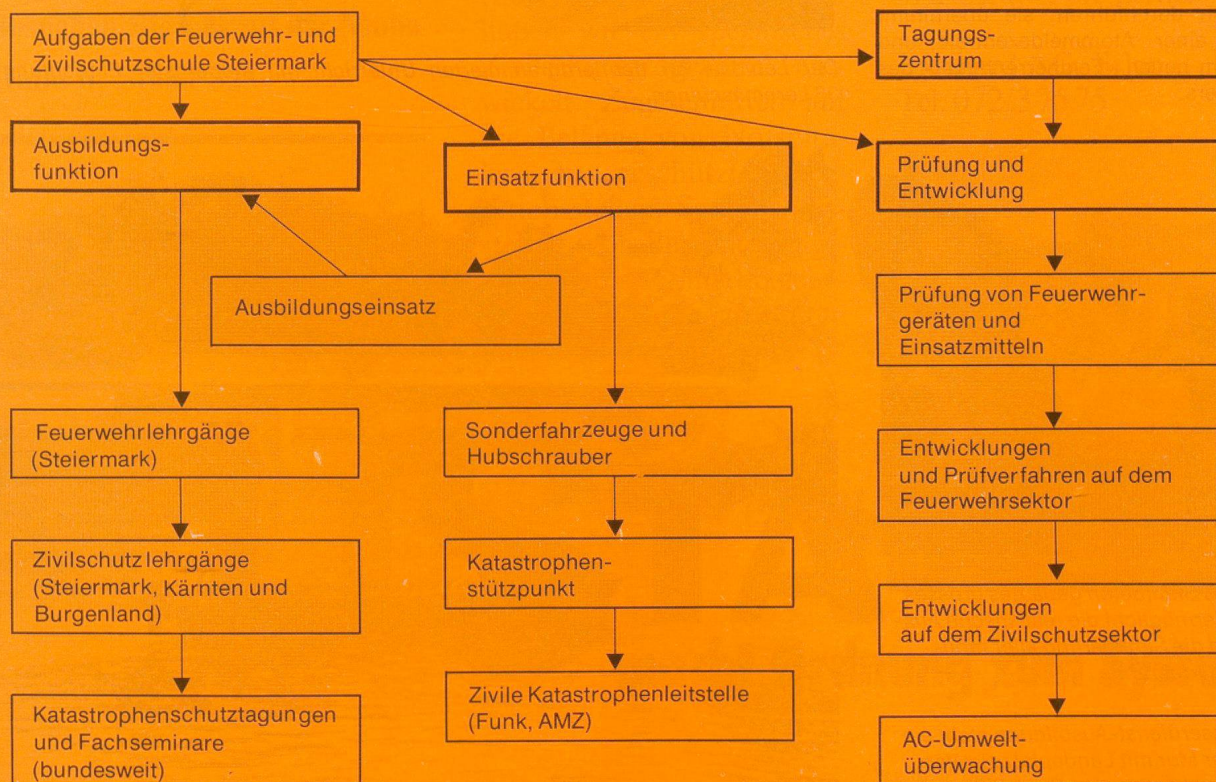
Aufgaben der Feuerwehr- und Zivilschutzschule Steiermark

Tagungszentrum

Ausbildungsfunktion

Einsatzfunktion

Prüfung und Entwicklung

Ausbildungseinsatz

Prüfung von Feuerwehrgeräten und Einsatzmitteln

Feuerwehrlehrgänge (Steiermark)

Sonderfahrzeuge und Hubschrauber

Entwicklungen und Prüfverfahren auf dem Feuerwehrsektor

Zivilschutzlehrgänge (Steiermark, Kärnten und Burgenland)

Katastrophenstützpunkt

Entwicklungen auf dem Zivilschutzsektor

Katastrophenschutztagungen und Fachseminare (bundesweit)

Zivile Katastrophenleitstelle (Funk, AMZ)

AC-Umweltüberwachung